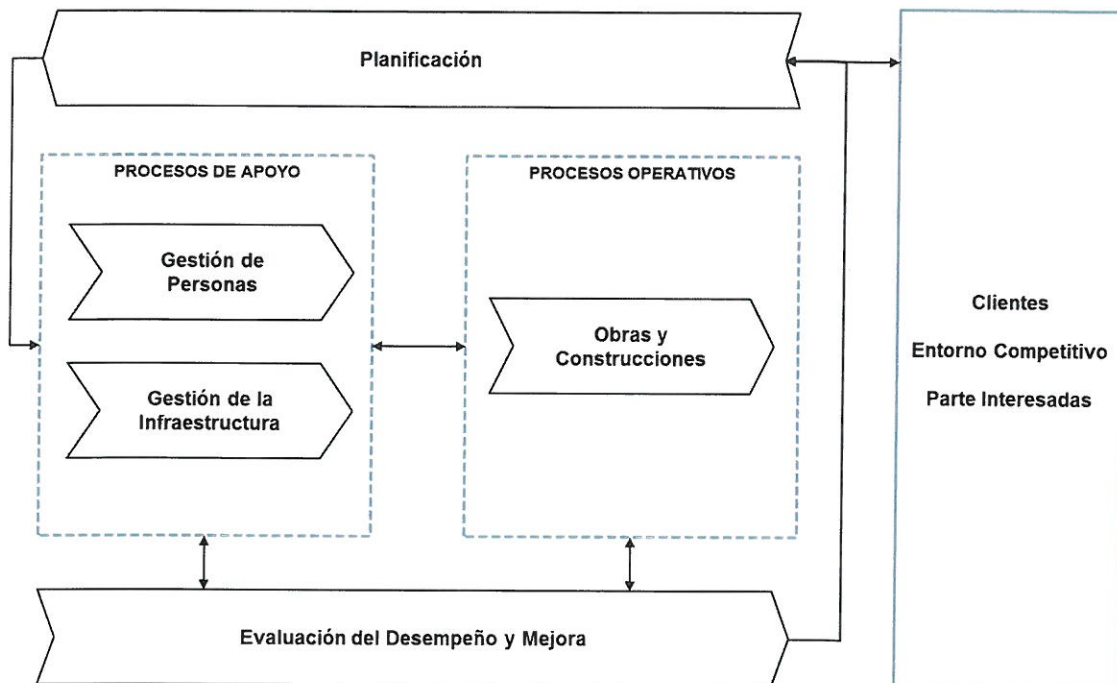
Planificación

PROCESOS DE APOYO

Gestión de Personas

Gestión de la Infraestructura

PROCESOS OPERATIVOS

Obras y Construcciones

Clientes

Entorno Competitivo

Parte Interesadas

Evaluación del Desempeño y Mejora